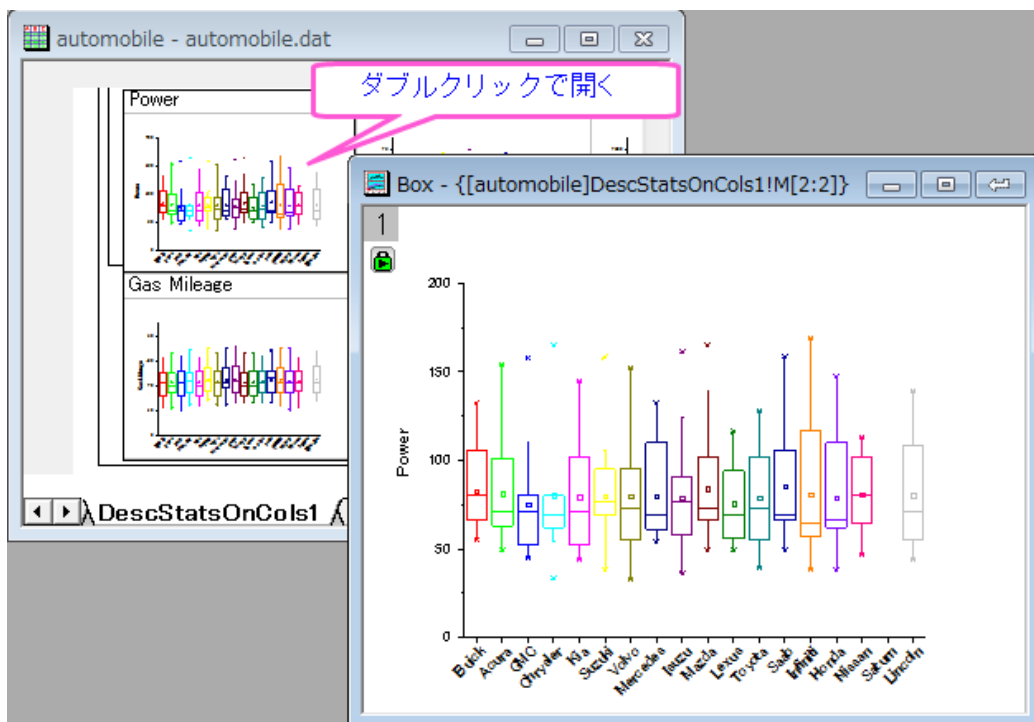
automobile - automobile.dat

ダブルクリックで開く

Power

Gas Mileage

DescStatsOnCols1

Box - {[automobile]DescStatsOnCols1!M[2:2]}

1

200

150

100

50

0

Power

Buick
Acura
GMC
Chrysler
Kia
Suzuki
Volvo
Mercedes
Isuzu
Mazda
Lexus
Toyota
Saab
Infiniti
Honda
Nissan
Saturn
Lincoln